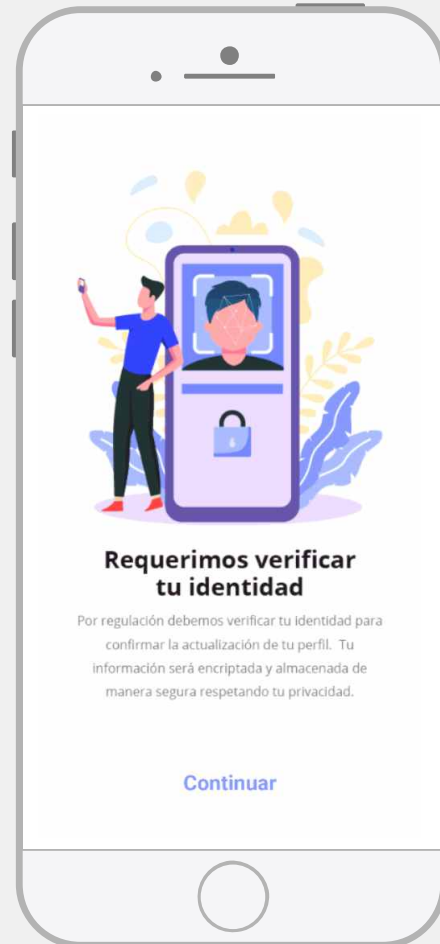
Requerimos verificar tu identidad

Por regulación debemos verificar tu identidad para confirmar la actualización de tu perfil.  Tu información será encriptada y almacenada de manera segura respetando tu privacidad.

Continuar